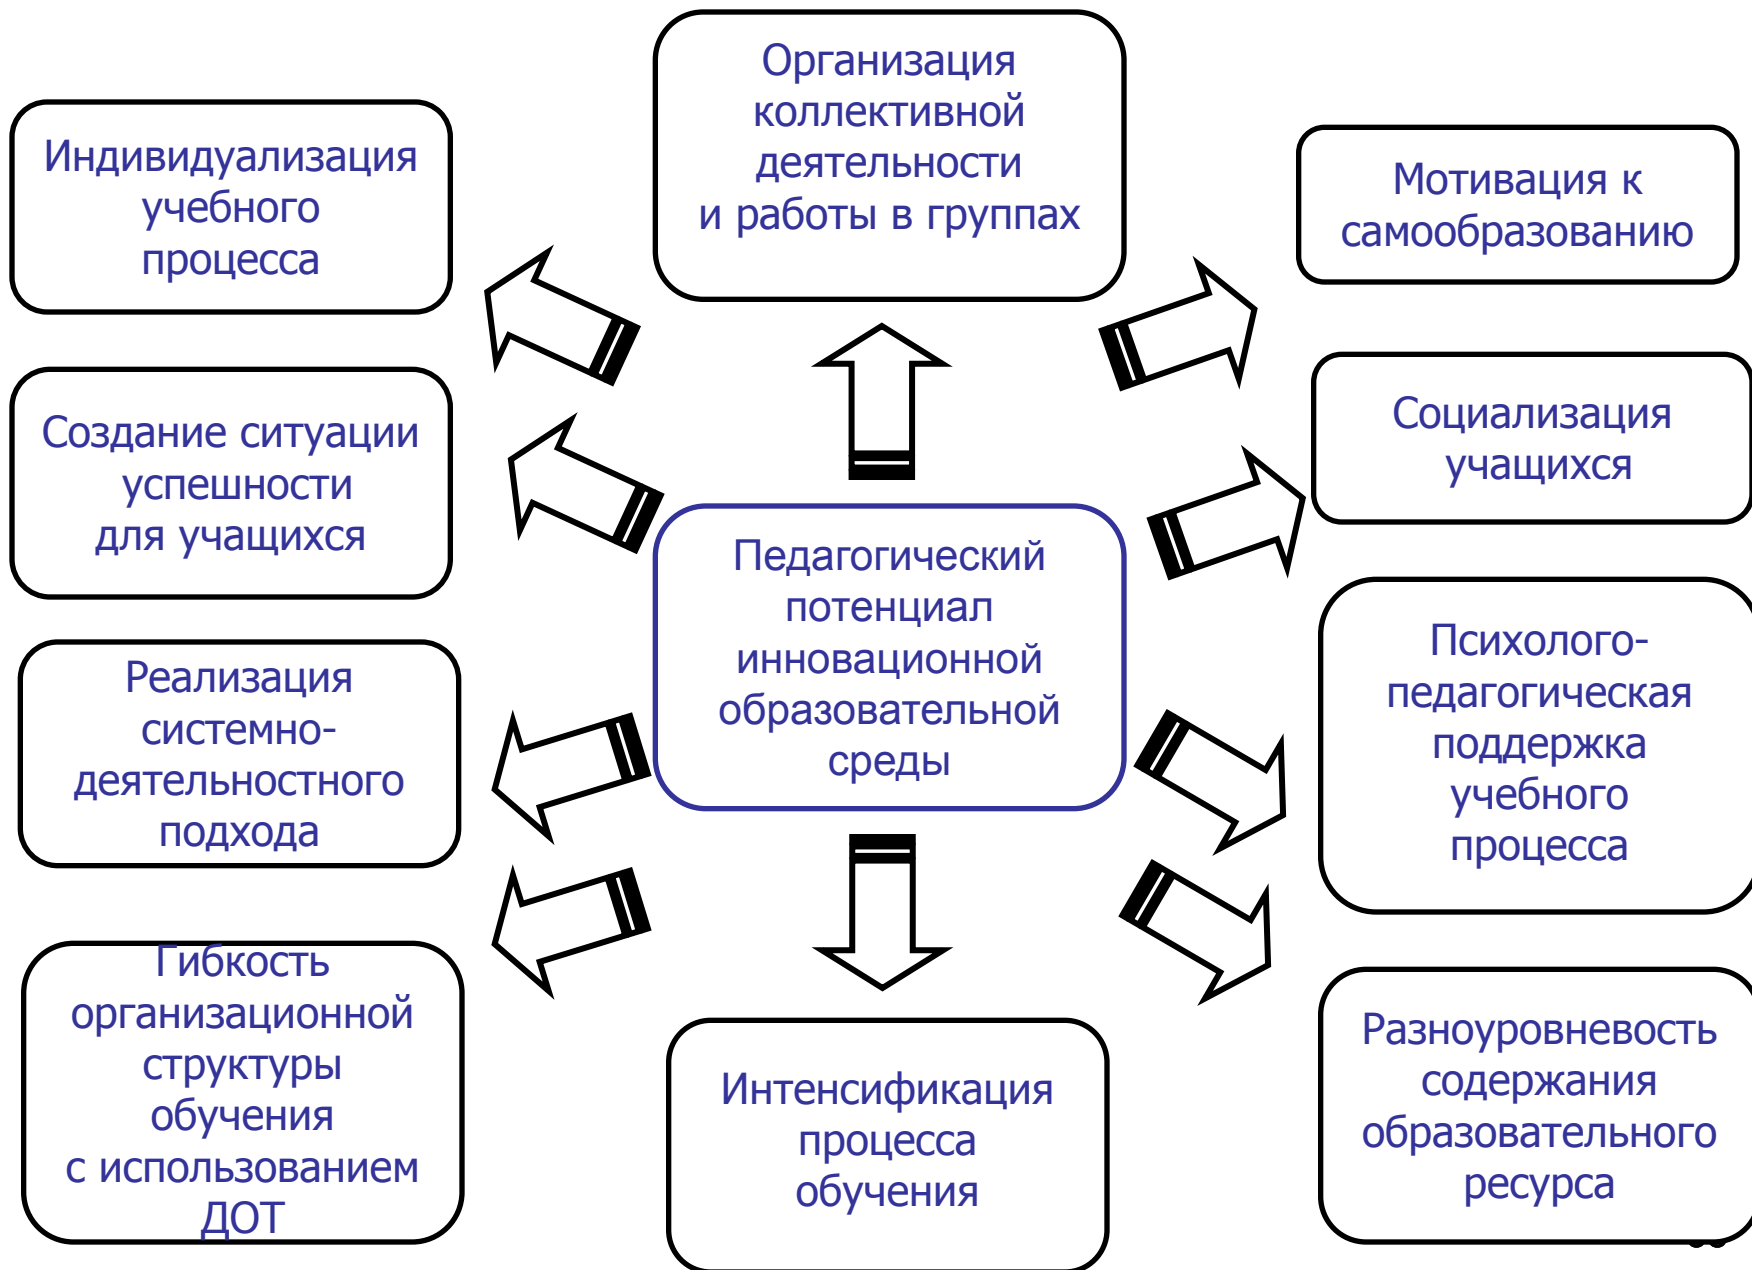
Индивидуализация учебного процесса

Организация коллективной деятельности и работы в группах

Мотивация к самообразованию

Создание ситуации успешности для учащихся

Социализация учащихся

Педагогический потенциал инновационной образовательной среды

Реализация системно-деятельностного подхода

Психолого-педагогическая поддержка учебного процесса

Гибкость организационной структуры обучения с использованием ДОТ

Интенсификация процесса обучения

Разноуровневость содержания образовательного ресурса